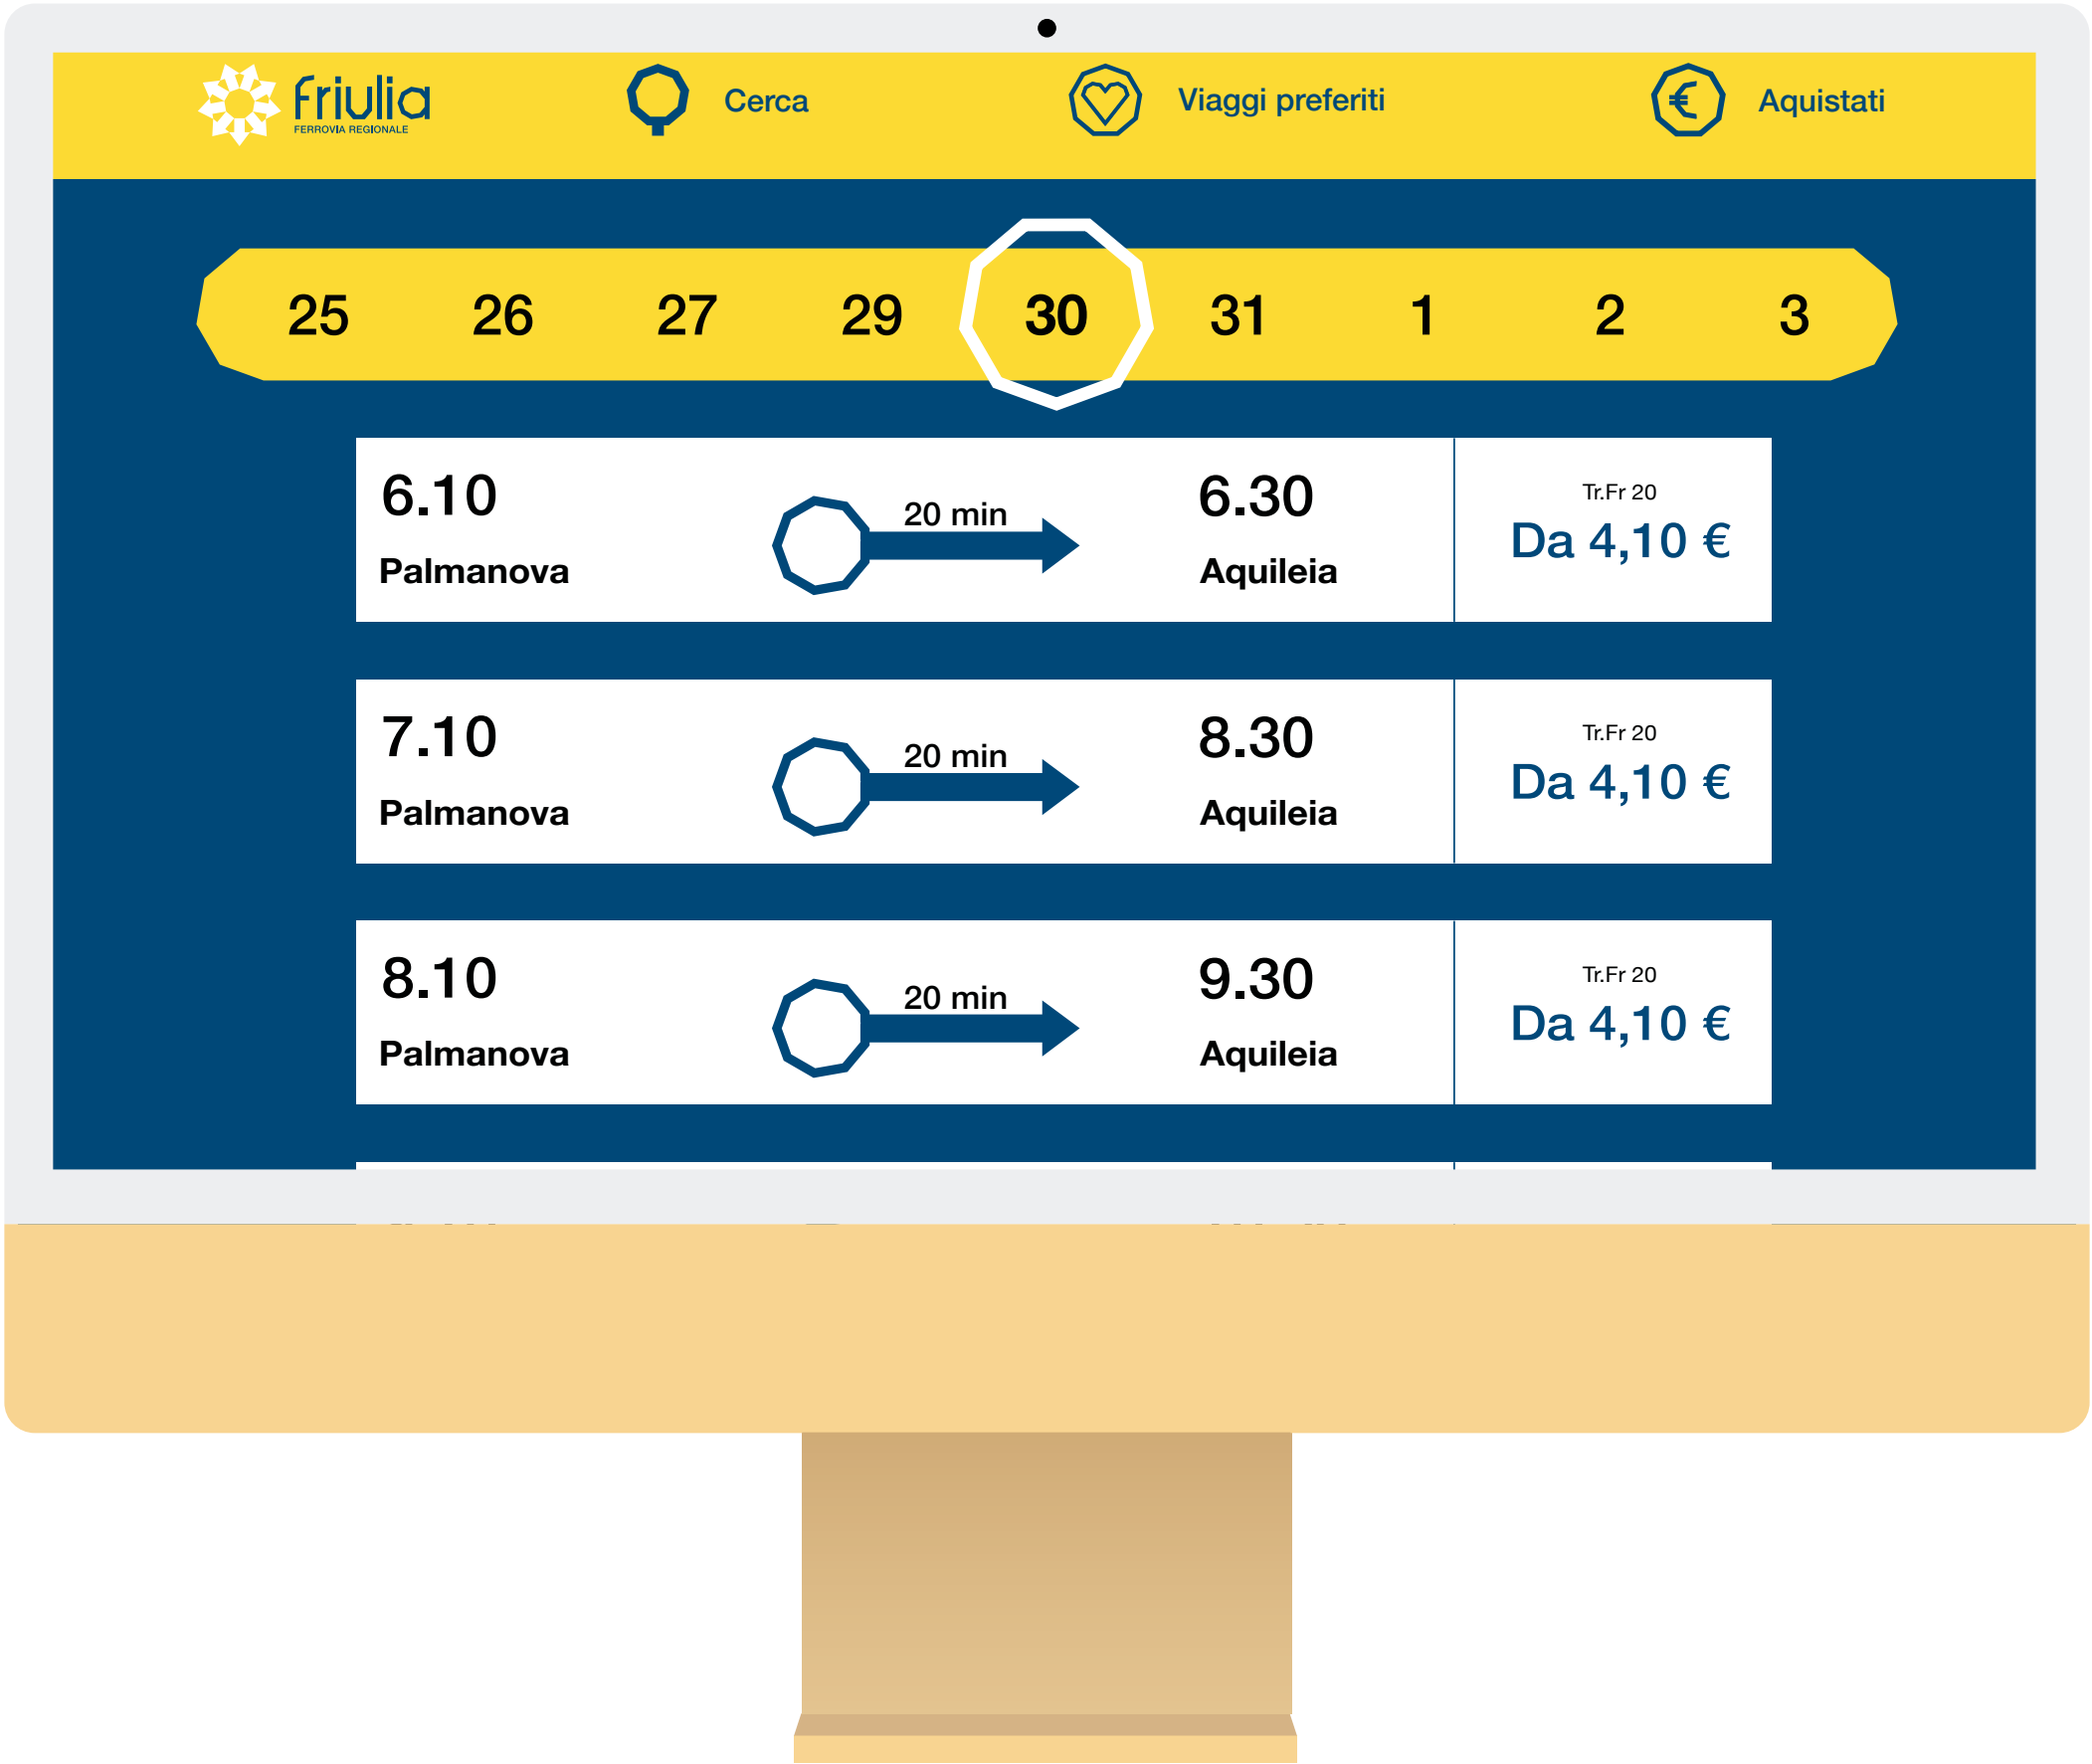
friulia
FERROVIA REGIONALE

Cerca

Viaggi preferiti

Aquistati

25 26 27 29 30 31 1 2 3

6.10
Palmanova
20 min
6.30
Aquileia
Tr.Fr 20
Da 4,10 €

7.10
Palmanova
20 min
8.30
Aquileia
Tr.Fr 20
Da 4,10 €

8.10
Palmanova
20 min
9.30
Aquileia
Tr.Fr 20
Da 4,10 €